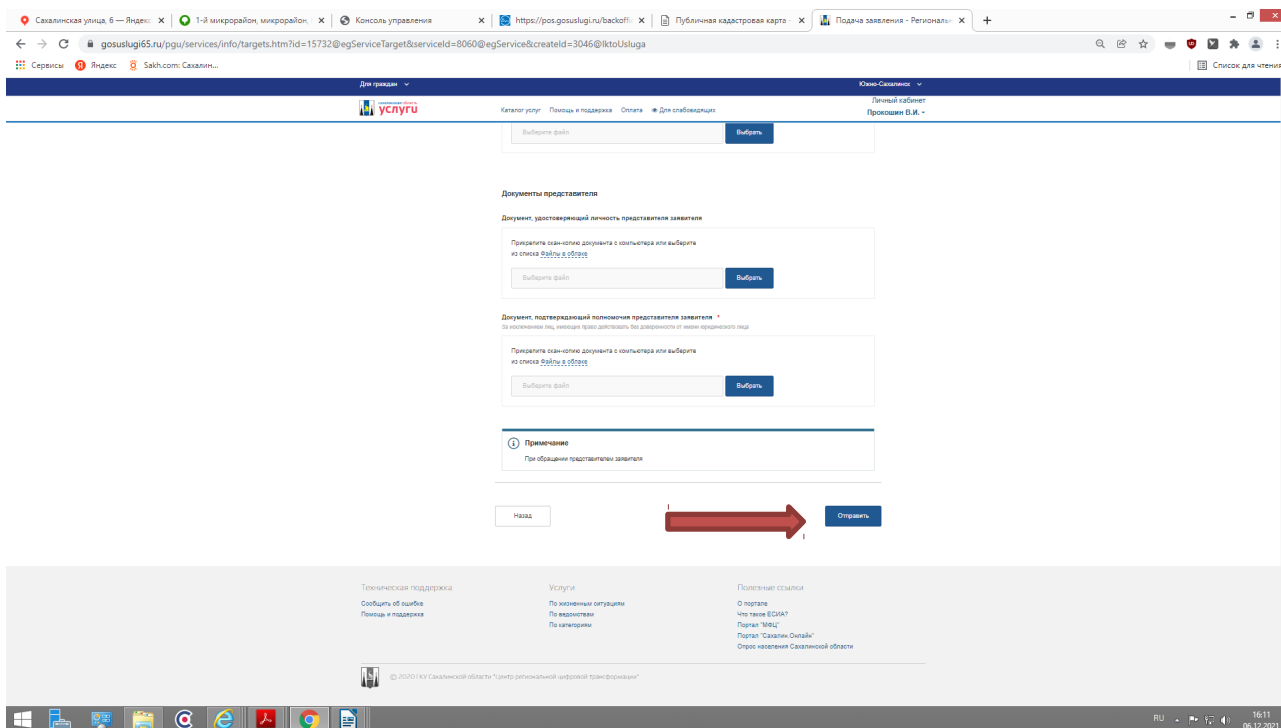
Сахалинская улица, 6 — Яндекс ×
1-й микрорайон, микрорайон ×
Консоль управления ×
https://pos.gosuslugi.ru/backoffi ×
Публичная кадастровая карта ×
Подача заявления - Региональ ×
+

gosuslugi65.ru/pgu/services/info/targets.htm?id=15732@egServiceTarget&serviceId=8060@egService&createId=3046@lktoUsluga

Сервисы Яндекс Sakh.com: Сахалин...
Список для чтения

Для граждан
Южно-Сахалинск

услуги
Каталог услуг Помощь и поддержка Оплата Для слабовидящих
Личный кабинет
Прокошин В.И.

Выберите файл
Выбрать

Документы представителя

Документ, удостоверяющий личность представителя заявителя

Прикрепите скан-копию документа с компьютера или выберите из списка Файлы в облаке

Выберите файл
Выбрать

Документ, подтверждающий полномочия представителя заявителя *
За исключением лиц, имеющих право действовать без доверенности от имени юридического лица

Прикрепите скан-копию документа с компьютера или выберите из списка Файлы в облаке

Выберите файл
Выбрать

Примечание
При обращении представителем заявителя

Назад
Отправить

Техническая поддержка
Сообщить об ошибке
Помощь и поддержка

Услуги
По жизненным ситуациям
По ведомствам
По категориям

Полезные ссылки
О портале
Что такое ЕСИА?
Портал "МФЦ"
Портал "Сахалин.Онлайн"
Опрос населения Сахалинской области

© 2020 ГКУ Сахалинской области "Центр региональной цифровой трансформации"

RU 16:11 06.12.2021